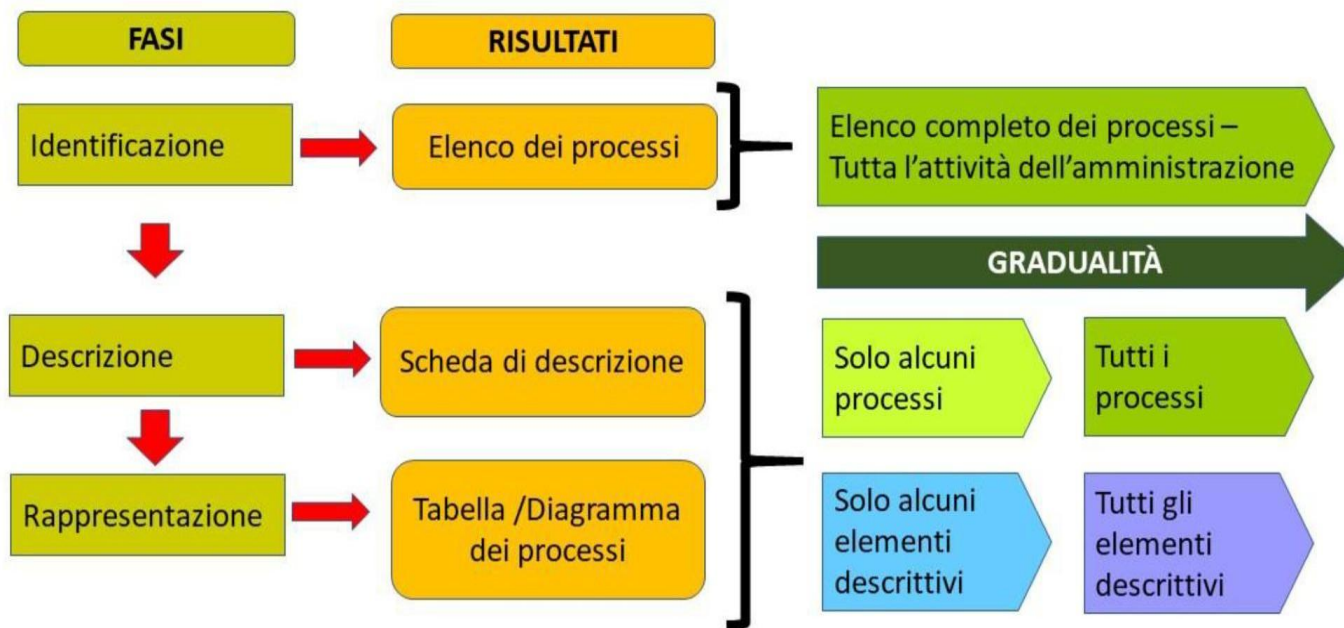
FASI

RISULTATI

Identificazione

Elenco dei processi

Elenco completo dei processi – Tutta l'attività dell'amministrazione

GRADUALITÀ

Descrizione

Scheda di descrizione

Rappresentazione

Tabella /Diagramma dei processi

Solo alcuni processi

Tutti i processi

Solo alcuni elementi descrittivi

Tutti gli elementi descrittivi